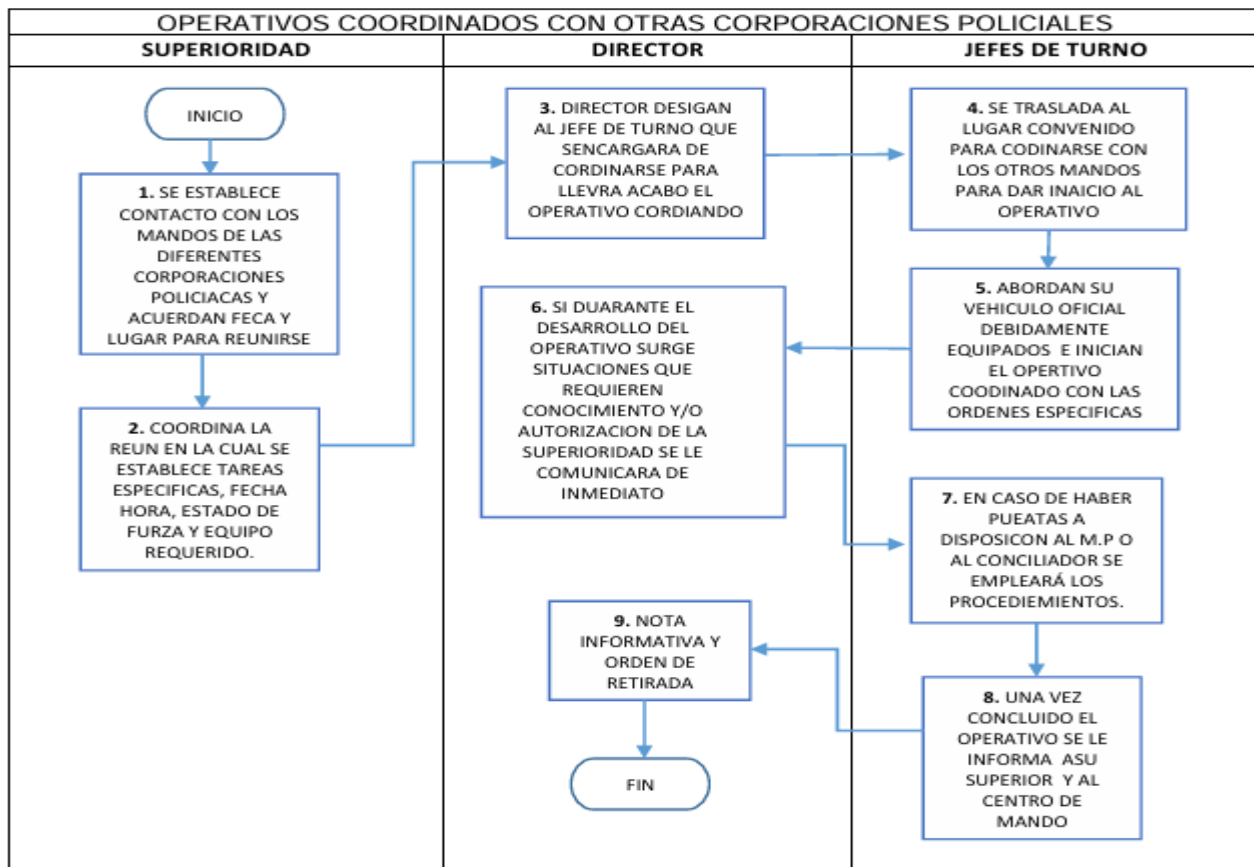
OPERATIVOS COORDINADOS CON OTRAS CORPORACIONES POLICIALES

| SUPERIORIDAD | DIRECTOR | JEFES DE TURNO |
|---|---|---|

INICIO

1. SE ESTABLECE CONTACTO CON LOS MANDOS DE LAS DIFERENTES CORPORACIONES POLICIACAS Y ACUERDAN FECA Y LUGAR PARA REUNIRSE

2. COORDINA LA REUN EN LA CUAL SE ESTABLECE TAREAS ESPECIFICAS, FECHA HORA, ESTADO DE FURZA Y EQUIPO REQUERIDO.

3. DIRECTOR DESIGAN AL JEFE DE TURNO QUE SENCARGARA DE CORDINARSE PARA LLEVRA ACABO EL OPERATIVO CORDIANDO

6. SI DUARANTE EL DESARROLLO DEL OPERATIVO SURGE SITUACIONES QUE REQUIEREN CONOCIMIENTO Y/O AUTORIZACION DE LA SUPERIORIDAD SE LE COMUNICARA DE INMEDIATO

9. NOTA INFORMATIVA Y ORDEN DE RETIRADA

FIN

4. SE TRASLADA AL LUGAR CONVENIDO PARA CODINARSE CON LOS OTROS MANDOS PARA DAR INAICIO AL OPERATIVO

5. ABORDAN SU VEHICULO OFICIAL DEBIDAMENTE EQUIPADOS E INICIAN EL OPERTIVO COODINADO CON LAS ORDENES ESPECIFICAS

7. EN CASO DE HABER PUEATAS A DISPOSICON AL M.P O AL CONCILIADOR SE EMPLEARÁ LOS PROCEDIEMIENTOS.

8. UNA VEZ CONCLUIDO EL OPERATIVO SE LE INFORMA ASU SUPERIOR Y AL CENTRO DE MANDO